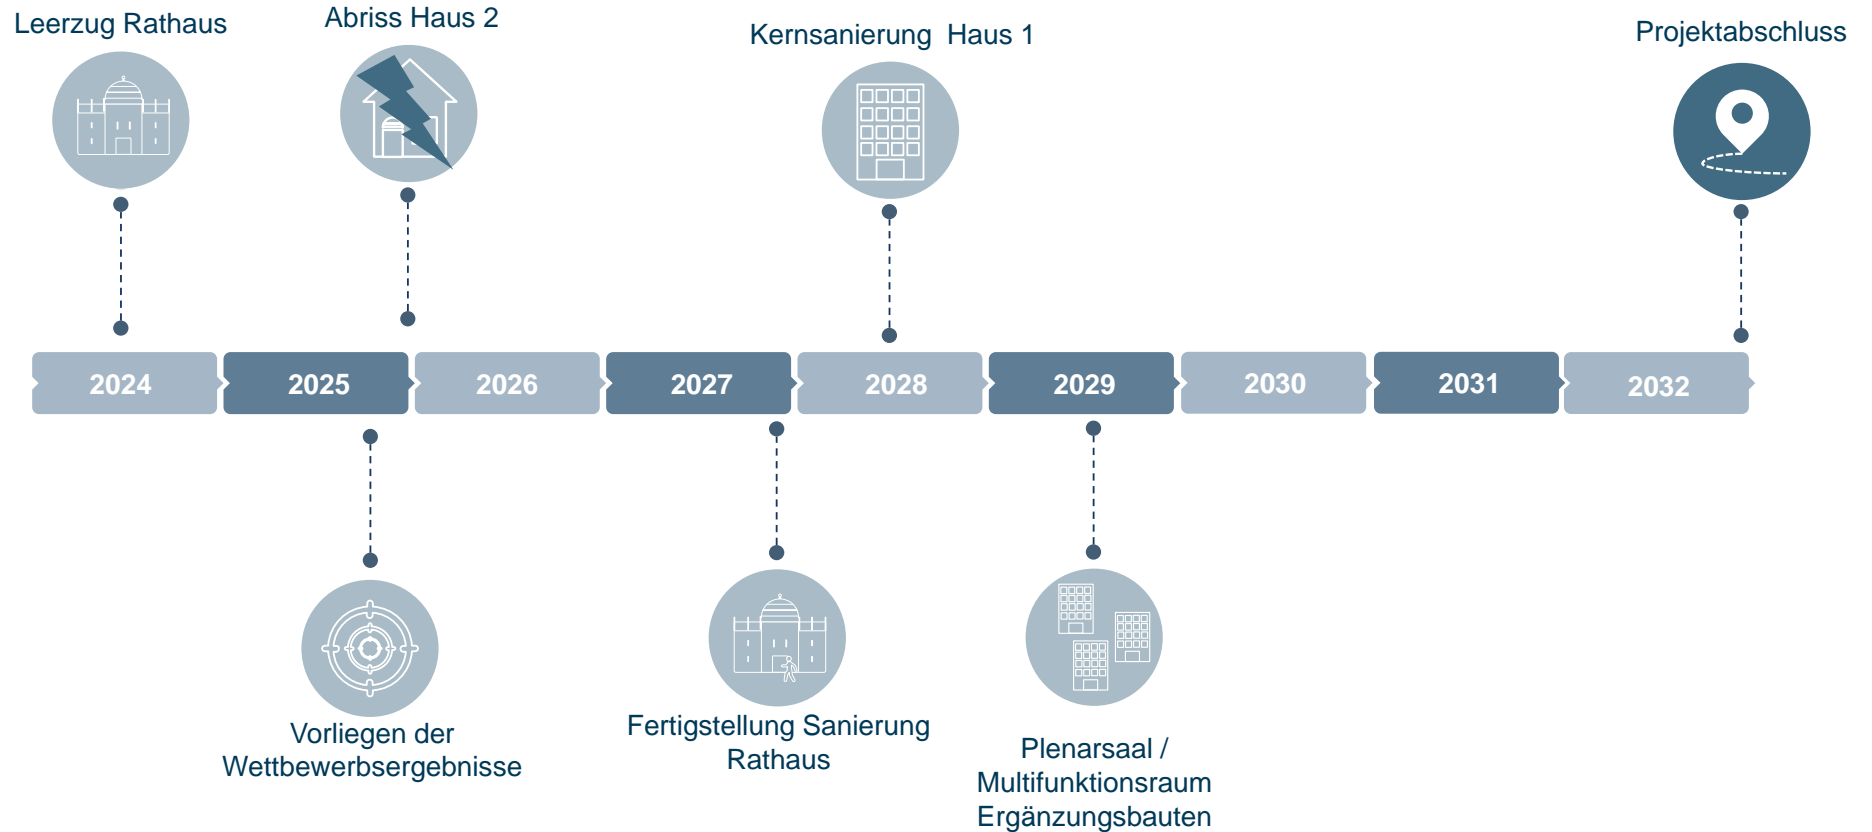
Leerzug Rathaus

Abriss Haus 2

Kernsanierung Haus 1

Projektabschluss

2024

2025

2026

2027

2028

2029

2030

2031

2032

Vorliegen der Wettbewerbsergebnisse

Fertigstellung Sanierung Rathaus

Plenarsaal / Multifunktionsraum Ergänzungsbauten